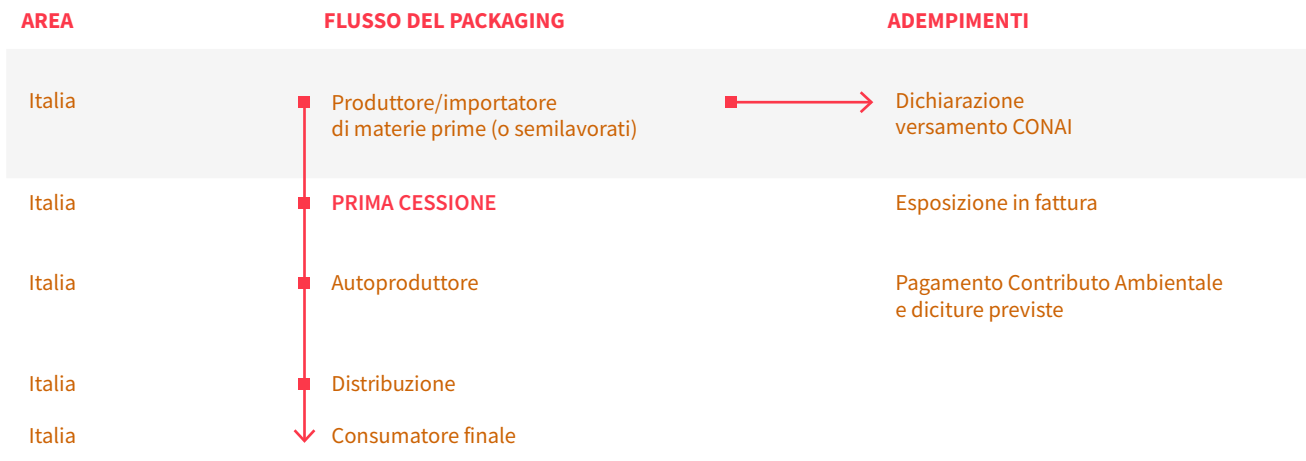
| AREA | FLUSSO DEL PACKAGING | ADEMPIMENTI |
|---|---|---|
| Italia | Produttore/importatore di materie prime (o semilavorati) | Dichiarazione versamento CONAI |
| Italia | PRIMA CESSIONE | Esposizione in fattura |
| Italia | Autoproduttore | Pagamento Contributo Ambientale e diciture previste |
| Italia | Distribuzione | |
| Italia | Consumatore finale | |